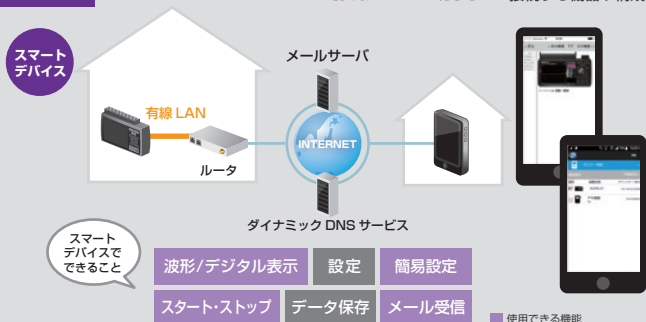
スマート
デバイス

有線 LAN

ルータ

メールサーバ

INTERNET

ダイナミック DNS サービス

スマート
デバイスで
できること

波形/デジタル表示

設定

簡易設定

スタート・ストップ

データ保存

メール受信

使用できる機能